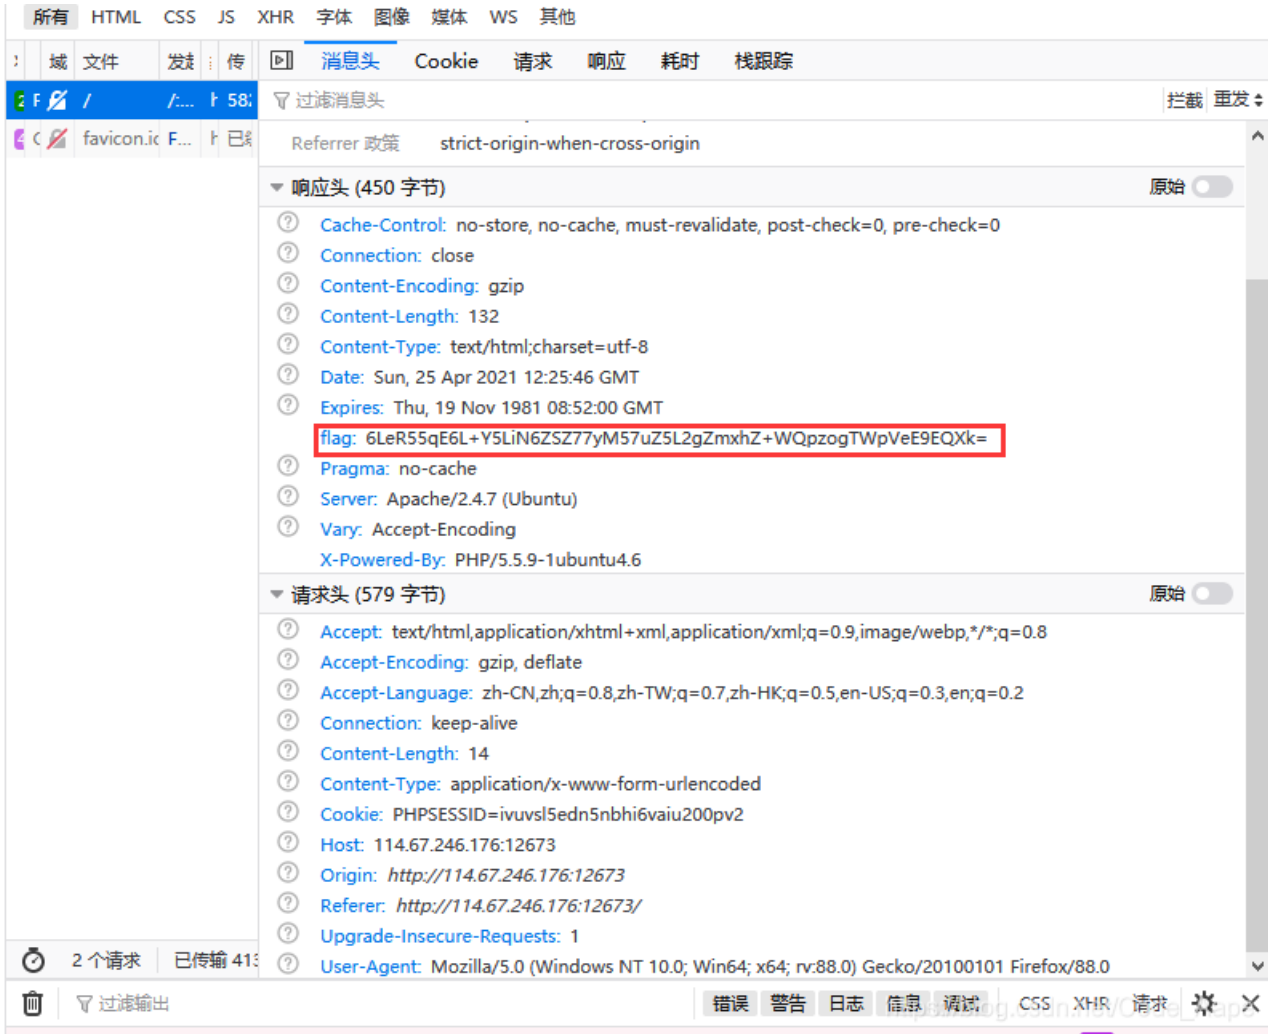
所有 HTML CSS JS XHR 字体 图像 媒体 WS 其他

域 文件 发起 传

2 F / /:... 58

favicon.ic F... 已缓

消息头 Cookie 请求 响应 耗时 栈跟踪

过滤消息头

拦截 重发

Referrer 政策 strict-origin-when-cross-origin

响应头 (450 字节) 原始

Cache-Control: no-store, no-cache, must-revalidate, post-check=0, pre-check=0
Connection: close
Content-Encoding: gzip
Content-Length: 132
Content-Type: text/html;charset=utf-8
Date: Sun, 25 Apr 2021 12:25:46 GMT
Expires: Thu, 19 Nov 1981 08:52:00 GMT
flag: 6LeR55qE6L+Y5LiN6ZSZ77yM57uZ5L2gZmxhZ+WQpzogTWpVeE9EQXk=
Pragma: no-cache
Server: Apache/2.4.7 (Ubuntu)
Vary: Accept-Encoding
X-Powered-By: PHP/5.5.9-1ubuntu4.6

请求头 (579 字节) 原始

Accept: text/html,application/xhtml+xml,application/xml;q=0.9,image/webp,*/*;q=0.8
Accept-Encoding: gzip, deflate
Accept-Language: zh-CN,zh;q=0.8,zh-TW;q=0.7,zh-HK;q=0.5,en-US;q=0.3,en;q=0.2
Connection: keep-alive
Content-Length: 14
Content-Type: application/x-www-form-urlencoded
Cookie: PHPSESSID=ivuvsl5edn5nbhi6vaiu200pv2
Host: 114.67.246.176:12673
Origin: http://114.67.246.176:12673
Referer: http://114.67.246.176:12673/
Upgrade-Insecure-Requests: 1
User-Agent: Mozilla/5.0 (Windows NT 10.0; Win64; x64; rv:88.0) Gecko/20100101 Firefox/88.0

2 个请求 已传输 413

过滤输出

错误 警告 日志 信息 调试 CSS XHR 请求